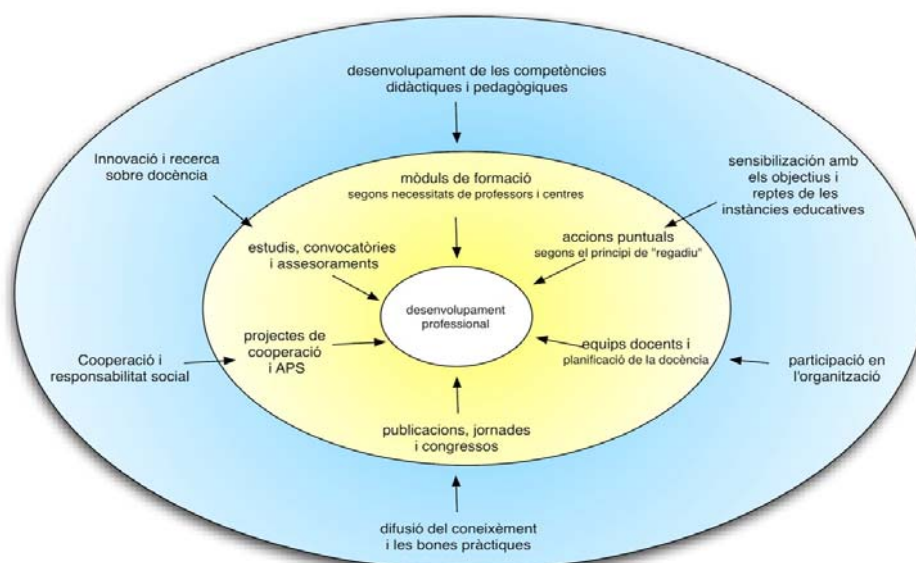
desenvolupament de les competències didàctiques i pedagògiques

Innovació i recerca sobre docència

sensibilización amb els objectius i reptes de les instàncies educatives

mòduls de formació
segons necessitats de professors i centres

accions puntuals
segons el principi de "regadiu"

estudis, convocatòries i assesoraments

desenvolupament professional

projectes de cooperació i APS

equips docents i planificació de la docència

Cooperació i responsabilitat social

participació en l'organització

publicacions, jornades i congressos

difusió del coneixèment i les bones pràctiques